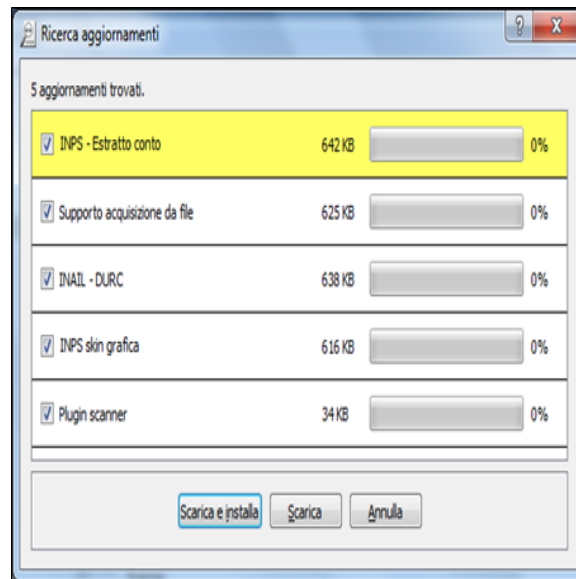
Ricerca aggiornamenti

?
X

5 aggiornamenti trovati.

| | | |
|---|---|---|
| INPS - Estratto conto | 642 KB | 0% |
| Supporto acquisizione da file | 625 KB | 0% |
| INAIL - DURC | 638 KB | 0% |
| INPS skin grafica | 616 KB | 0% |
| Plugin scanner | 34 KB | 0% |

Scarica e installa
Scarica
Annulla